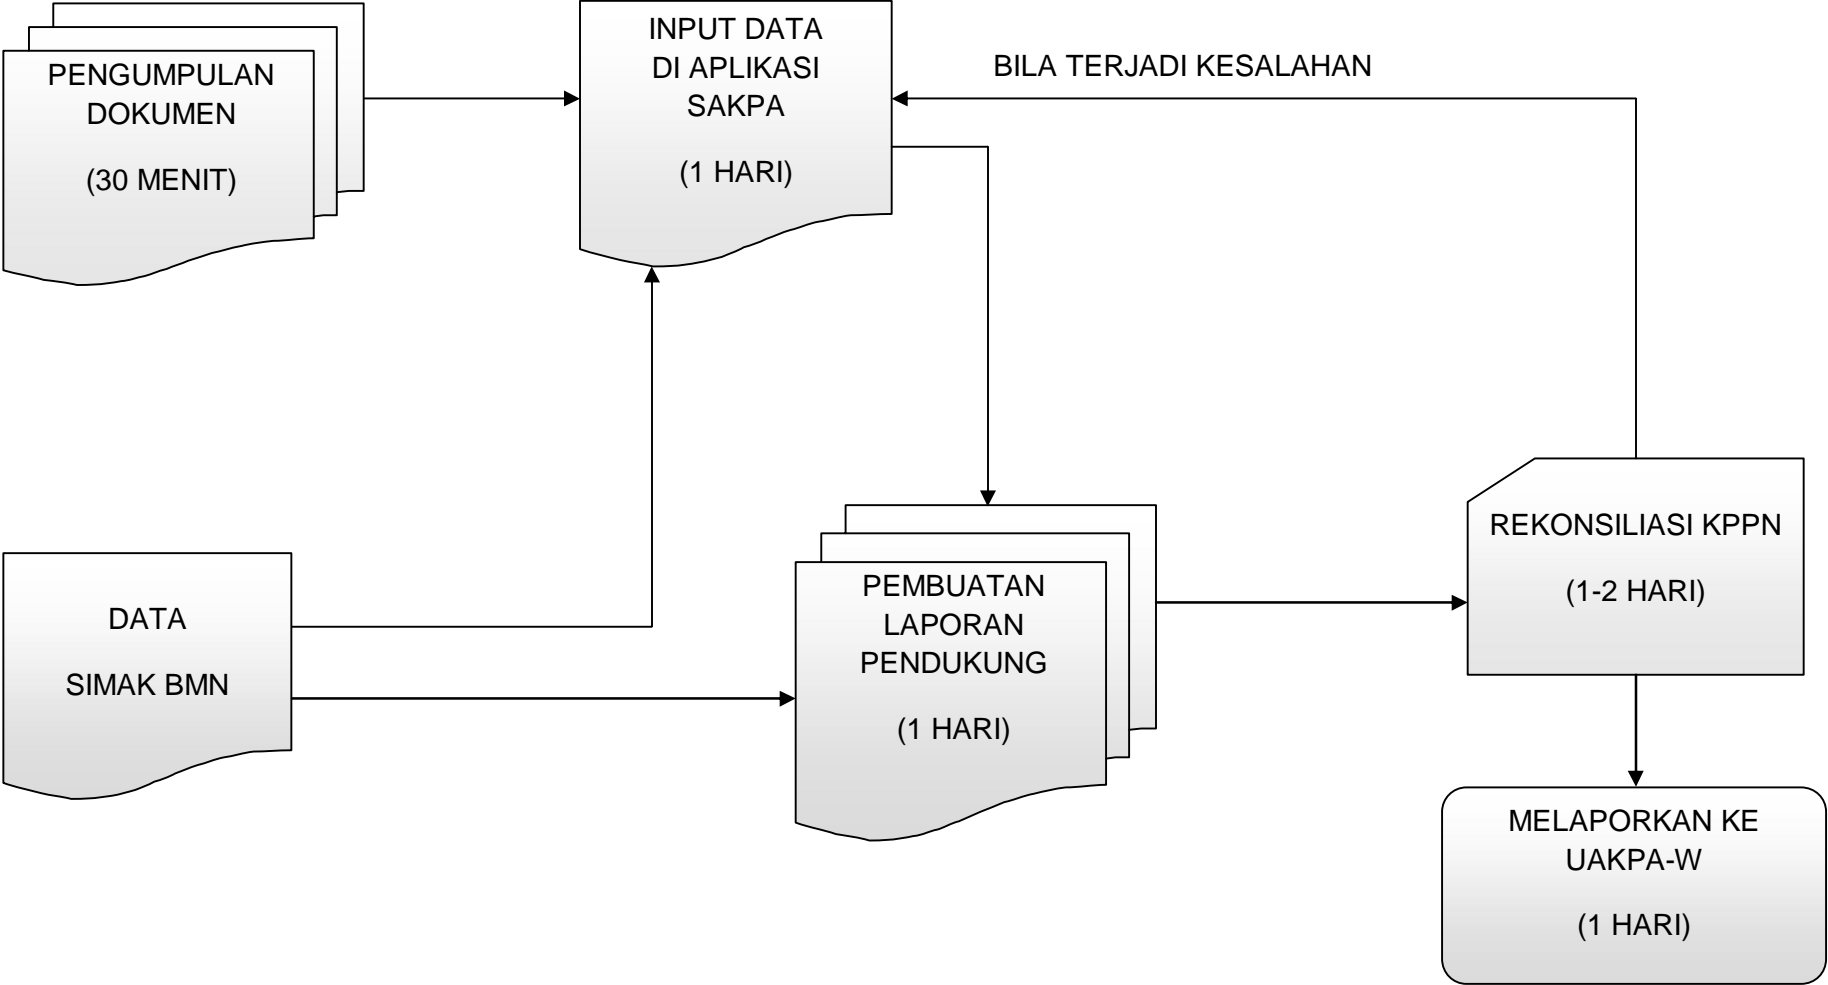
PENGUMPULAN DOKUMEN

(30 MENIT)

INPUT DATA DI APLIKASI SAKPA

(1 HARI)

BILA TERJADI KESALAHAN

DATA

SIMAK BMN

PEMBUATAN LAPORAN PENDUKUNG

(1 HARI)

REKONSILIASI KPPN

(1-2 HARI)

MELAPORKAN KE UAKPA-W

(1 HARI)